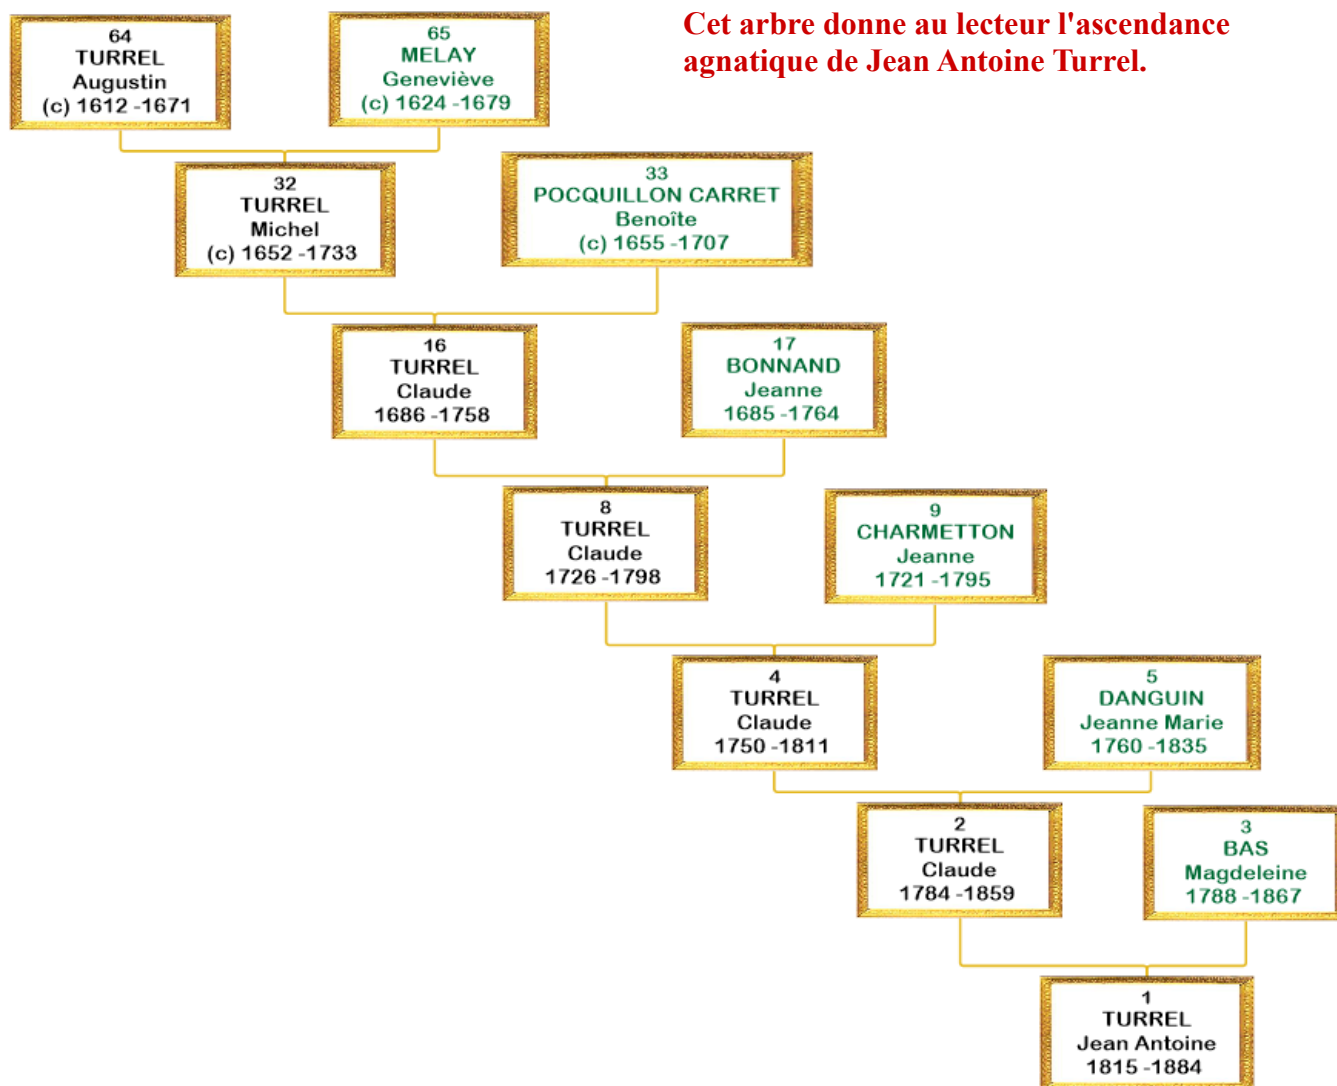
64
TURREL
Augustin
(c) 1612 -1671

65
MELAY
Geneviève
(c) 1624 -1679

Cet arbre donne au lecteur l'ascendance agnatique de Jean Antoine Turrel.

32
TURREL
Michel
(c) 1652 -1733

33
POCQUILLON CARRET
Benoîte
(c) 1655 -1707

16
TURREL
Claude
1686 -1758

17
BONNAND
Jeanne
1685 -1764

8
TURREL
Claude
1726 -1798

9
CHARMETTON
Jeanne
1721 -1795

4
TURREL
Claude
1750 -1811

5
DANGUIN
Jeanne Marie
1760 -1835

2
TURREL
Claude
1784 -1859

3
BAS
Magdeleine
1788 -1867

1
TURREL
Jean Antoine
1815 -1884